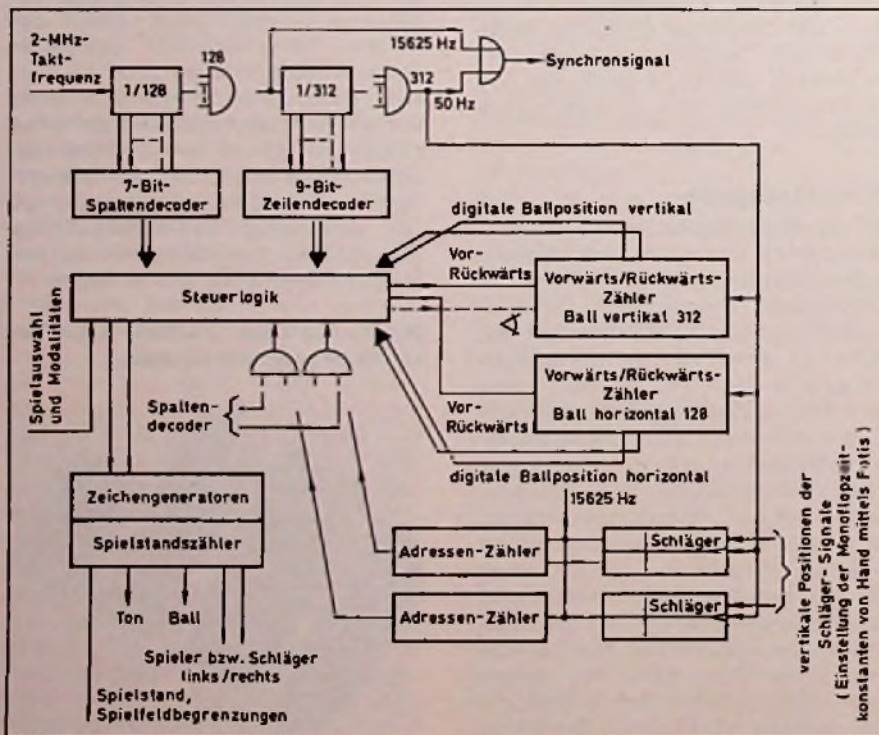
2-MHz-Takt-frequenz

1/128

128

1/312

312

15625 Hz

50 Hz

Synchronsignal

7-Bit-Spaltendecoder

9-Bit-Zeilendecoder

digitale Ballposition vertikal

Vor-Rückwärts

Vorwärts/Rückwärts-Zähler Ball vertikal 312

Steuerlogik

Spielauswahl und Modalitäten

Vorwärts/Rückwärts-Zähler Ball horizontal 128

Vor-Rückwärts

Spalten-decoder

digitale Ballposition horizontal

15625 Hz

Zeichengeneratoren

Spielstandszähler

Adressen-Zähler

Schläger

Adressen-Zähler

Schläger

Ton

Ball

Spieler bzw. Schläger links/rechts

Spielstand, Spielfeldbegrenzungen

vertikale Positionen der Schläger-Signale (Einstellung der Monoflopzeit-konstanten von Hand mittels Fotis)